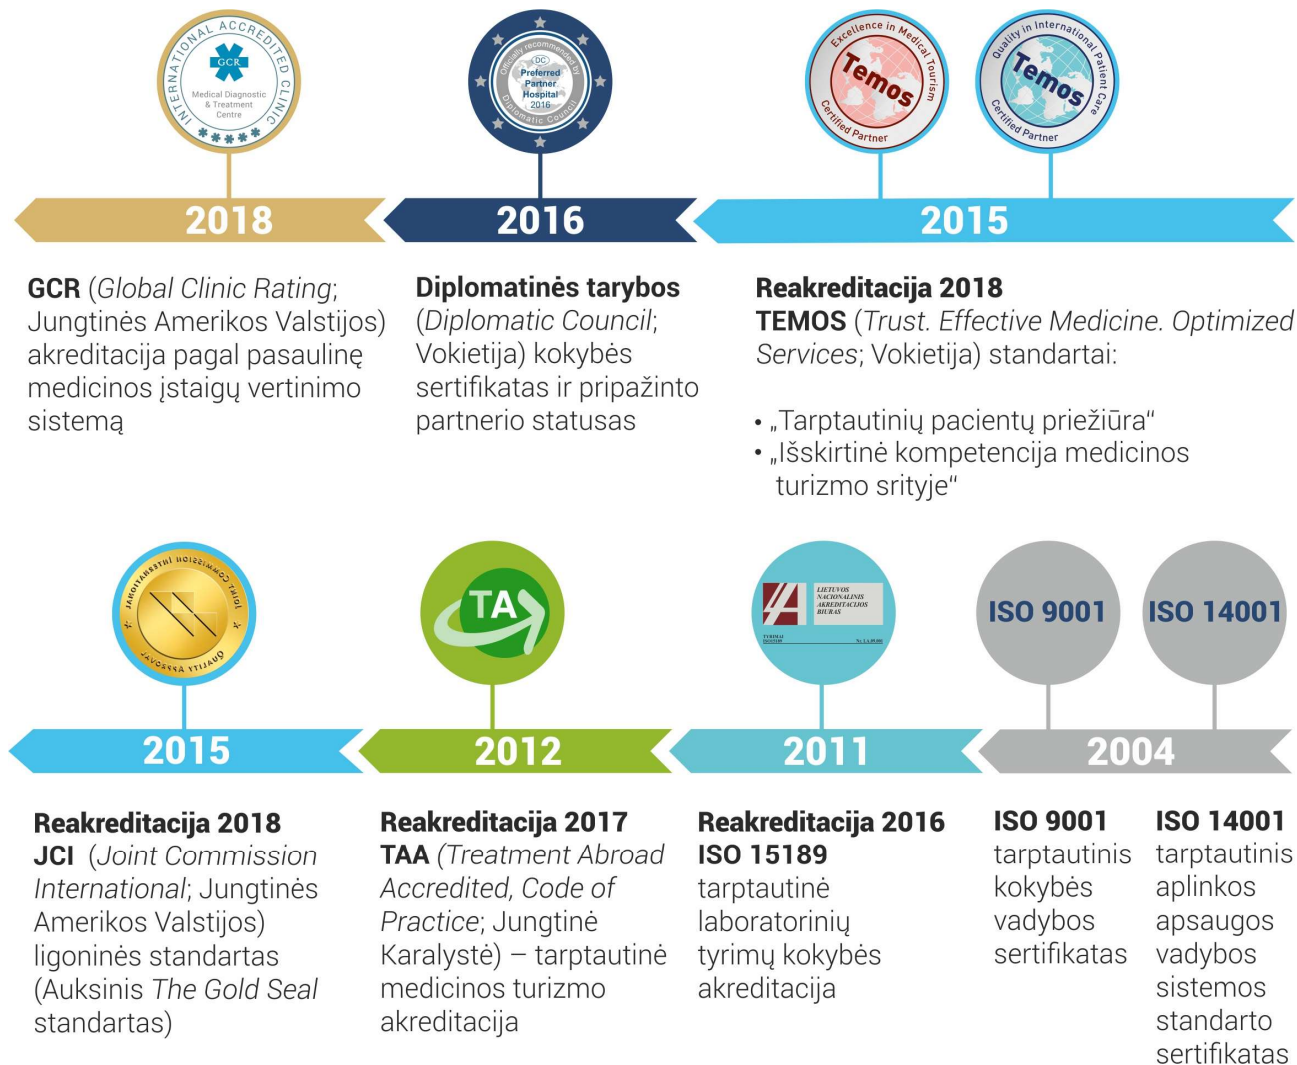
INTERNATIONAL ACCREDITED CLINIC
GCR
Medical Diagnostic & Treatment Centre

Officially recommended by
DC
Preferred Partner Hospital 2016
Diplomatic Council

Excellence in Medical Tourism
Temos
Certified Partner

Quality in International Patient Care
Temos
Certified Partner

2018

2016

2015

**GCR** (*Global Clinic Rating*; Jungtinės Amerikos Valstijos) akreditacija pagal pasaulinę medicinos įstaigų vertinimo sistemą

**Diplomatinės tarybos** (*Diplomatic Council*; Vokietija) kokybės sertifikatas ir pripažinto partnerio statusas

**Reakreditacija 2018**
**TEMOS** (*Trust. Effective Medicine. Optimized Services*; Vokietija) standartai:

• „Tarptautinių pacientų priežiūra“
• „Išskirtinė kompetencija medicinos turizmo srityje“

JOINT COMMISSION INTERNATIONAL
QUALITY APPROVAL

TA

LIETUVOS NACIONALINIS AKREDITACIJOS BIURAS

ISO 9001

ISO 14001

2015

2012

2011

2004

**Reakreditacija 2018**
**JCI** (*Joint Commission International*; Jungtinės Amerikos Valstijos) ligoninės standartas (Auksinis *The Gold Seal* standartas)

**Reakreditacija 2017**
**TAA** (*Treatment Abroad Accredited, Code of Practice*; Jungtinė Karalystė) – tarptautinė medicinos turizmo akreditacija

**Reakreditacija 2016**
**ISO 15189**
tarptautinė laboratorinių tyrimų kokybės akreditacija

**ISO 9001**
tarptautinis kokybės vadybos sertifikatas

**ISO 14001**
tarptautinis aplinkos apsaugos vadybos sistemos standarto sertifikatas